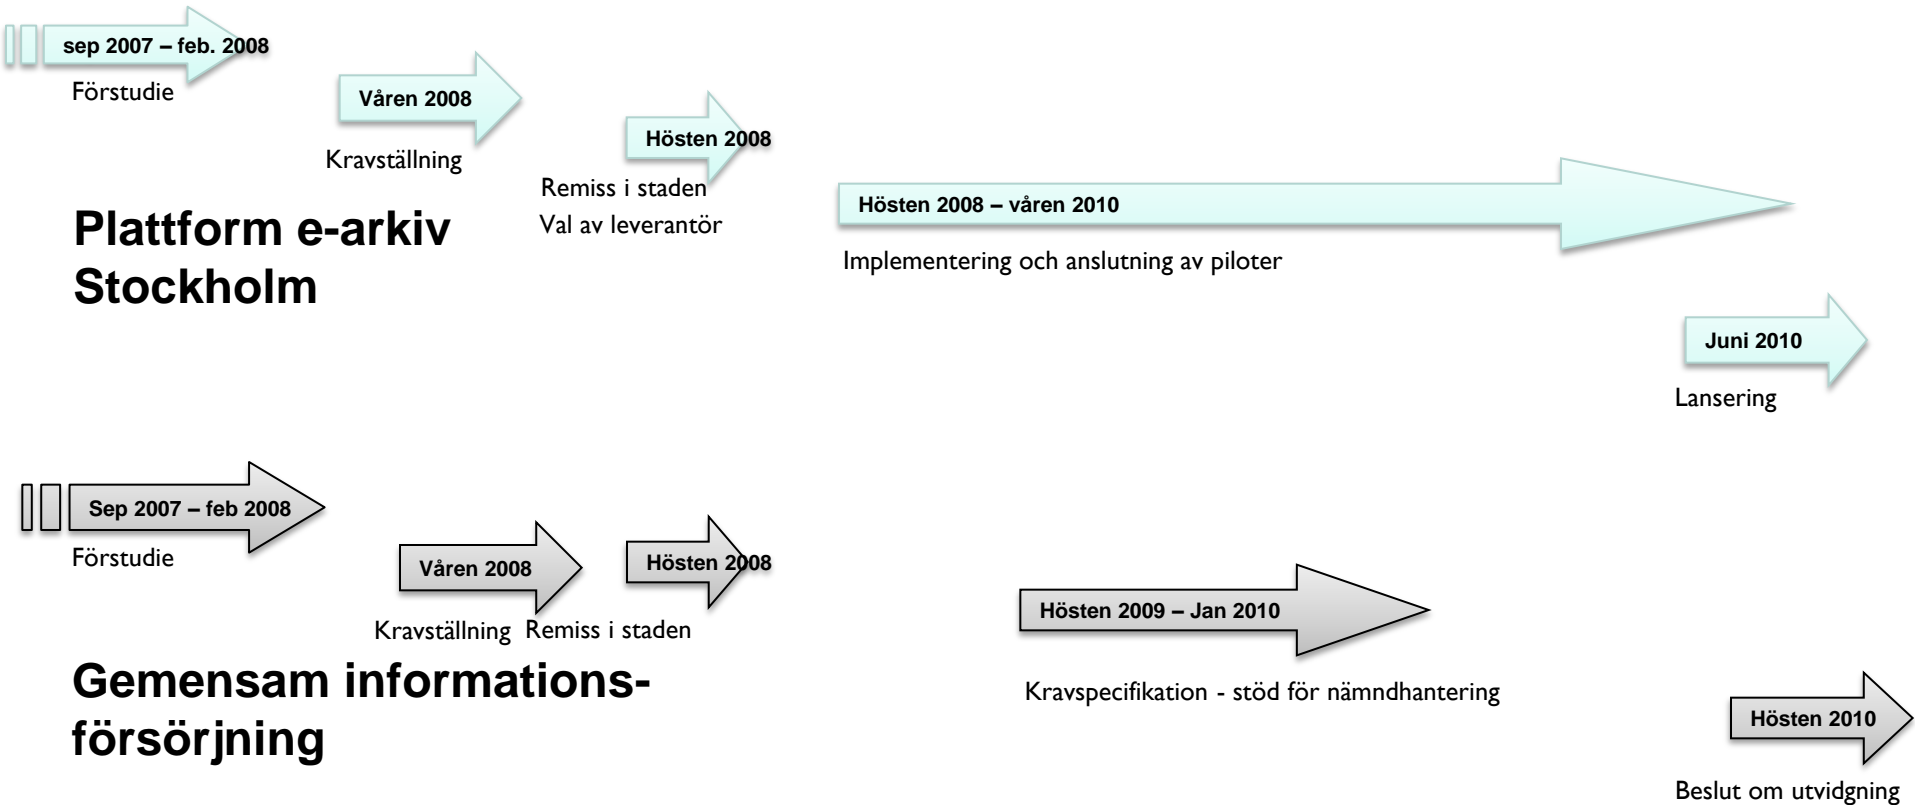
sep 2007 – feb. 2008

Förstudie

Våren 2008

Kravställning

Hösten 2008

Remiss i staden
Val av leverantör

Plattform e-arkiv Stockholm

Hösten 2008 – våren 2010

Implementering och anslutning av piloter

Juni 2010

Lansering

Sep 2007 – feb 2008

Förstudie

Våren 2008

Kravställning

Hösten 2008

Remiss i staden

Gemensam informationsförsörjning

Hösten 2009 – Jan 2010

Kravspecifikation - stöd för nämndhantering

Hösten 2010

Beslut om utvidgning